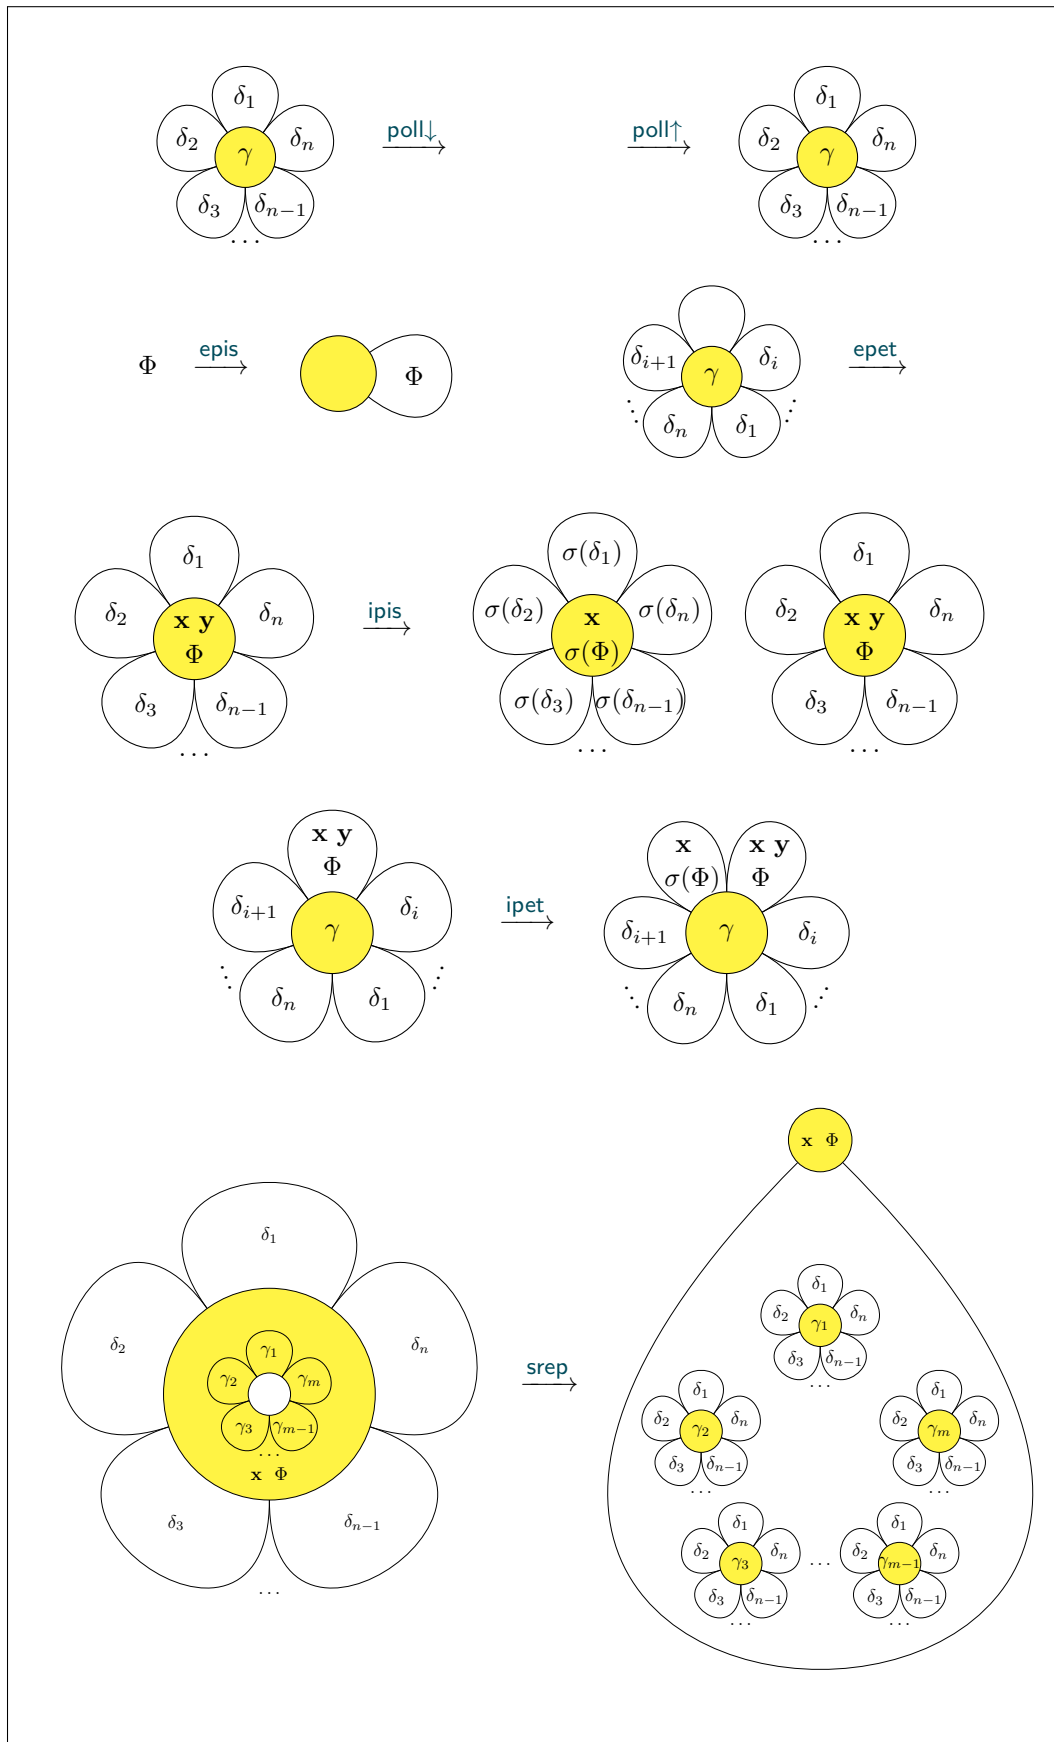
$\delta_1$ $\delta_2$ $\gamma$ $\delta_n$ $\delta_3$ $\delta_{n-1}$ $\cdots$ $\xrightarrow{\text{poll}\downarrow}$ $\xrightarrow{\text{poll}\uparrow}$ $\delta_1$ $\delta_2$ $\gamma$ $\delta_n$ $\delta_3$ $\delta_{n-1}$ $\cdots$

$\Phi$ $\xrightarrow{\text{epis}}$ $\Phi$

$\delta_{i+1}$ $\gamma$ $\delta_i$ $\delta_n$ $\delta_1$ $\xrightarrow{\text{epet}}$

$\delta_1$ $\delta_2$ $\mathbf{x}\ \mathbf{y}$ $\Phi$ $\delta_n$ $\delta_3$ $\delta_{n-1}$ $\cdots$ $\xrightarrow{\text{ipis}}$ $\sigma(\delta_1)$ $\sigma(\delta_2)$ $\mathbf{x}$ $\sigma(\Phi)$ $\sigma(\delta_n)$ $\sigma(\delta_3)$ $\sigma(\delta_{n-1})$ $\cdots$ $\delta_1$ $\delta_2$ $\mathbf{x}\ \mathbf{y}$ $\Phi$ $\delta_n$ $\delta_3$ $\delta_{n-1}$ $\cdots$

$\mathbf{x}\ \mathbf{y}$ $\Phi$ $\delta_{i+1}$ $\gamma$ $\delta_i$ $\delta_n$ $\delta_1$ $\xrightarrow{\text{ipet}}$ $\mathbf{x}$ $\sigma(\Phi)$ $\mathbf{x}\ \mathbf{y}$ $\Phi$ $\delta_{i+1}$ $\gamma$ $\delta_i$ $\delta_n$ $\delta_1$

$\delta_1$ $\delta_2$ $\delta_n$ $\gamma_1$ $\gamma_2$ $\gamma_m$ $\gamma_3$ $\gamma_{m-1}$ $\cdots$ $\mathbf{x}\ \Phi$ $\delta_3$ $\delta_{n-1}$ $\cdots$ $\xrightarrow{\text{srep}}$ $\mathbf{x}\ \Phi$

$\delta_1$ $\delta_2$ $\gamma_1$ $\delta_n$ $\delta_3$ $\delta_{n-1}$ $\cdots$

$\delta_1$ $\delta_2$ $\gamma_2$ $\delta_n$ $\delta_3$ $\delta_{n-1}$ $\cdots$ $\delta_1$ $\delta_2$ $\gamma_m$ $\delta_n$ $\delta_3$ $\delta_{n-1}$ $\cdots$

$\delta_1$ $\delta_2$ $\gamma_3$ $\delta_n$ $\delta_3$ $\delta_{n-1}$ $\cdots$ $\cdots$ $\delta_1$ $\delta_2$ $\gamma_{m-1}$ $\delta_n$ $\delta_3$ $\delta_{n-1}$ $\cdots$